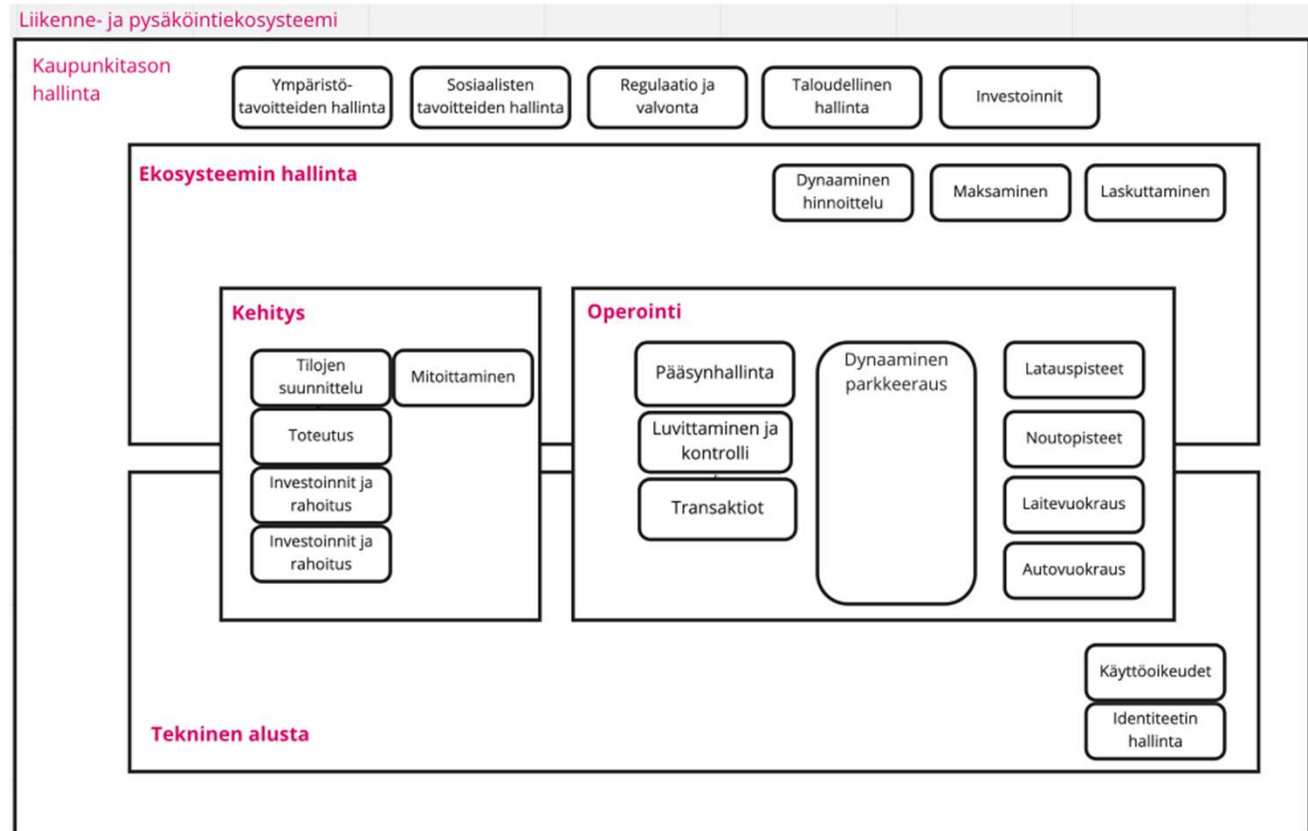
Liikenne- ja pysäköintiekosysteemi

Kaupunkitason hallinta

Ympäristötavoitteiden hallinta

Sosiaalisten tavoitteiden hallinta

Regulaatio ja valvonta

Taloudellinen hallinta

Investoinnit

Ekosysteemin hallinta

Dynaaminen hinnoittelu

Maksaminen

Laskuttaminen

Kehitys

Tilojen suunnittelu

Mitoittaminen

Toteutus

Investoinnit ja rahoitus

Investoinnit ja rahoitus

Operointi

Pääsynhallinta

Luvittaminen ja kontrolli

Transaktiot

Dynaaminen parkkeeraus

Latauspisteet

Noutopisteet

Laitevuokraus

Autovuokraus

Käyttöoikeudet

Identiteetin hallinta

Tekninen alusta